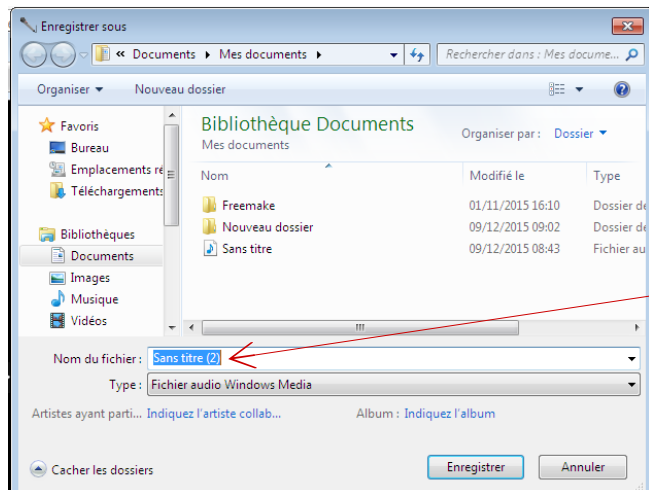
Enregistrer sous

« Documents ▸ Mes documents ▸

Rechercher dans : Mes docume...

Organiser ▾ Nouveau dossier

Favoris
Bureau
Emplacements ré
Téléchargements

Bibliothèques
Documents
Images
Musique
Vidéos

Bibliothèque Documents
Mes documents

Organiser par : Dossier ▾

| Nom | Modifié le | Type |
|---|---|---|
| Freemake | 01/11/2015 16:10 | Dossier de |
| Nouveau dossier | 09/12/2015 09:02 | Dossier de |
| Sans titre | 09/12/2015 08:43 | Fichier au |

Nom du fichier : Sans titre (2)

Type : Fichier audio Windows Media

Artistes ayant parti... Indiquez l'artiste collab...

Album : Indiquez l'album

Cacher les dossiers

Enregistrer

Annuler